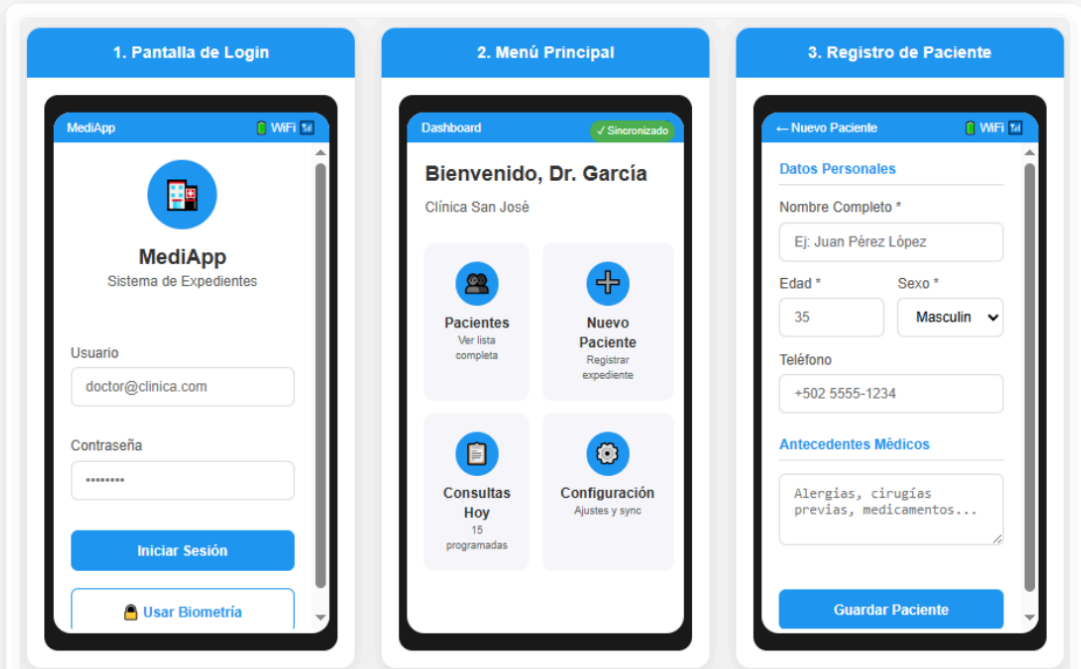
1. Pantalla de Login

MediApp WiFi

MediApp
Sistema de Expedientes

Usuario
doctor@clinica.com

Contraseña
••••••••

Iniciar Sesión

Usar Biometría

2. Menú Principal

Dashboard ✓ Sincronizado

Bienvenido, Dr. García
Clínica San José

Pacientes
Ver lista completa

Nuevo Paciente
Registrar expediente

Consultas Hoy
15 programadas

Configuración
Ajustes y sync

3. Registro de Paciente

← Nuevo Paciente WiFi

Datos Personales

Nombre Completo *
Ej: Juan Pérez López

Edad *
35

Sexo *
Masculin

Teléfono
+502 5555-1234

Antecedentes Médicos

Alergias, cirugías previas, medicamentos...

Guardar Paciente